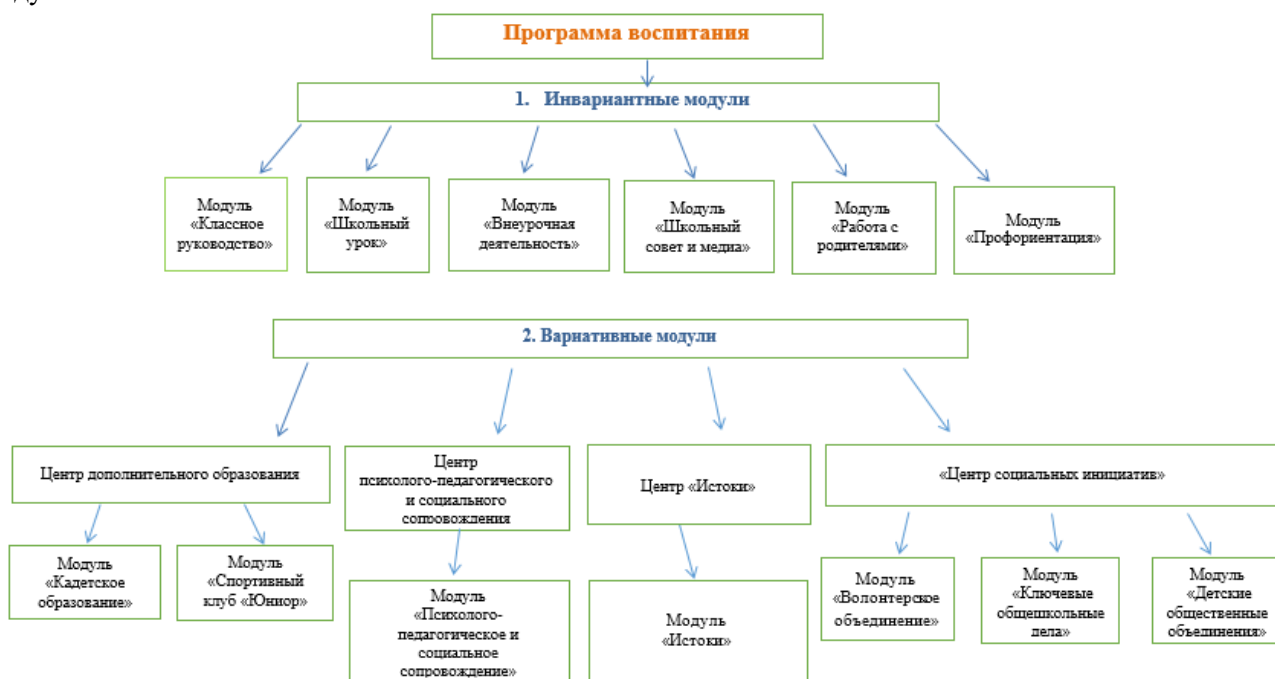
Программа воспитания

1. Инвариантные модули

Модуль «Классное руководство»

Модуль «Школьный урок»

Модуль «Внеурочная деятельность»

Модуль «Школьный совет и медиа»

Модуль «Работа с родителями»

Модуль «Профориентация»

2. Вариативные модули

Центр дополнительного образования

Центр психолого-педагогического и социального сопровождения

Центр «Истоки»

«Центр социальных инициатив»

Модуль «Кадетское образование»

Модуль «Спортивный клуб «Юниор»

Модуль «Психолого-педагогическое и социальное сопровождение»

Модуль «Истоки»

Модуль «Волонтерское объединение»

Модуль «Ключевые общешкольные дела»

Модуль «Детские общественные объединения»